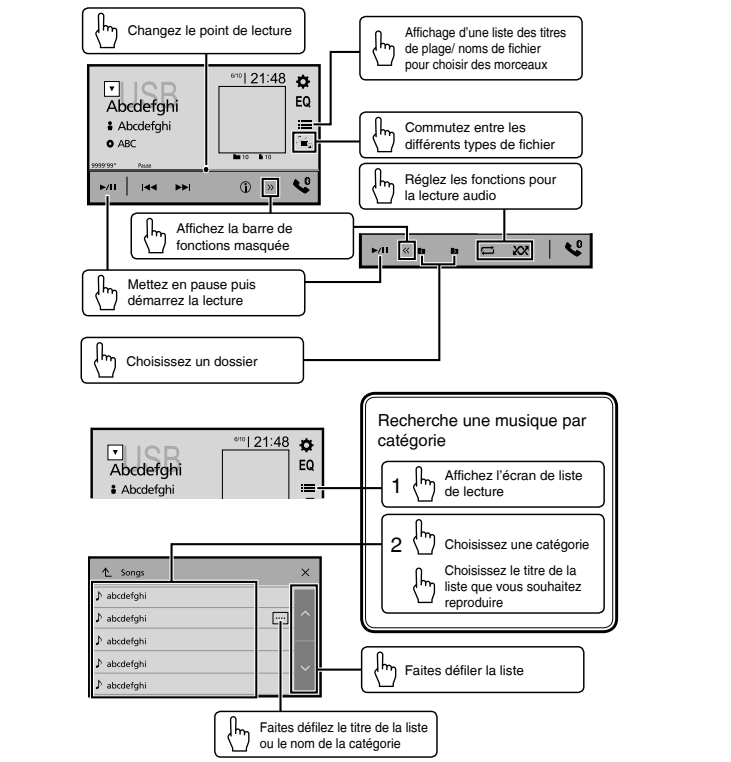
Changez le point de lecture

Affichage d'une liste des titres de plage/ noms de fichier pour choisir des morceaux

USB
Abcdefghi
Abcdefghi
ABC
6/10 21:48
EQ
9999'99" Pause
10 10

Commutez entre les différents types de fichier

Réglez les fonctions pour la lecture audio

Affichez la barre de fonctions masquée

Mettez en pause puis démarrez la lecture

Choisissez un dossier

Recherche une musique par catégorie

1 Affichez l'écran de liste de lecture

2 Choisissez une catégorie

Choisissez le titre de la liste que vous souhaitez reproduire

USB
Abcdefghi
Abcdefghi
6/10 21:48
EQ

Songs
abcdefghi
abcdefghi
abcdefghi
abcdefghi
abcdefghi

Faites défiler la liste

Faites défilez le titre de la liste ou le nom de la catégorie